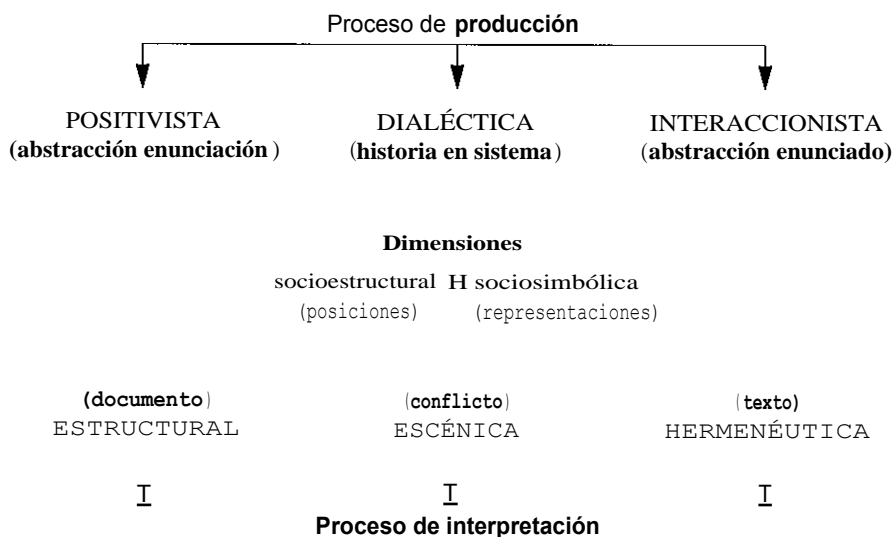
Proceso de **producción**

POSITIVISTA
**(abstracción enunciación )**

DIALÉCTICA
(**historia en sistema**)

INTERACCIONISTA
(**abstracción enunciado)**

**Dimensiones**

socioestructural H sociosimbólica
(posiciones) (representaciones)

**(documento**)
ESTRUCTURAL

(**conflicto**)
ESCÉNICA

(**texto)**
HERMENÉUTICA

T T T

**Proceso de interpretación**